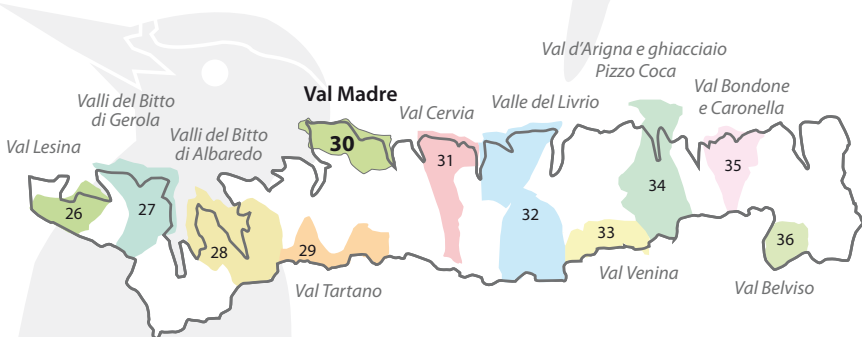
Val d'Arigna e ghiacciaio Pizzo Coca

Val Madre

Valli del Bitto di Gerola

Val Cervia

Valle del Livrio

Val Bondone e Caronella

Valli del Bitto di Albaredo

Val Lesina

30

31

35

34

27

26

32

28

33

36

29

Val Venina

Val Tartano

Val Belviso